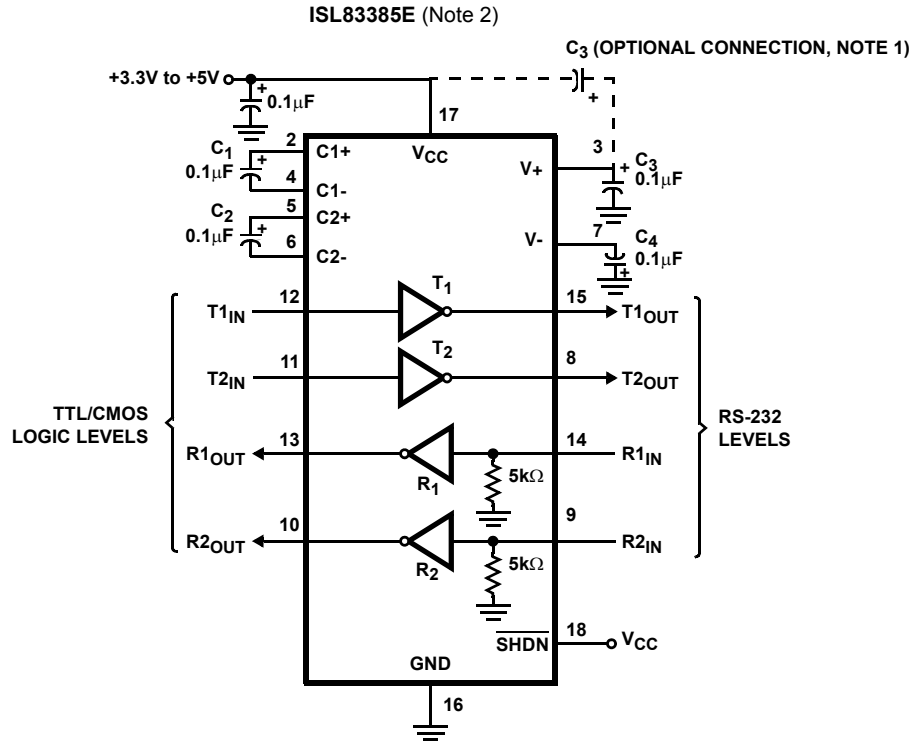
ISL83385E (Note 2)

$C_3$ (OPTIONAL CONNECTION, NOTE 1)

+3.3V to +5V

+

0.1μF

+

17

$C_1$
0.1μF

2
C1+

+

4
C1-

$V_{CC}$

3
V+

+
$C_3$
0.1μF

$C_2$
0.1μF

5
C2+

+

6
C2-

7
V-

$C_4$
0.1μF

+

$T_1$

12
$T1_{IN}$

15
$T1_{OUT}$

$T_2$

11
$T2_{IN}$

8
$T2_{OUT}$

TTL/CMOS LOGIC LEVELS

RS-232 LEVELS

13
$R1_{OUT}$

14
$R1_{IN}$

$R_1$

5kΩ

10
$R2_{OUT}$

9
$R2_{IN}$

$R_2$

5kΩ

$\overline{SHDN}$

18
$V_{CC}$

GND

16